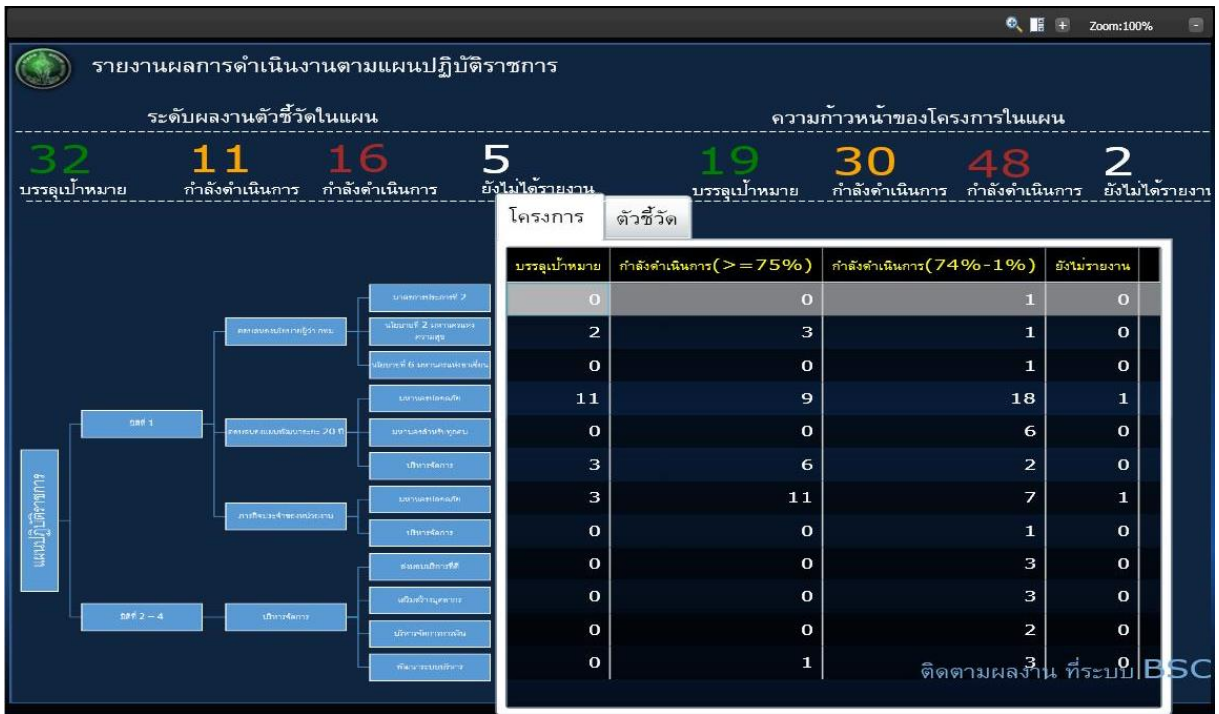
Zoom:100%

รายงานผลการดำเนินงานตามแผนปฏิบัติราชการ

ระดับผลงานตัวชี้วัดในแผน

32 บรรลุเป้าหมาย
11 กำลังดำเนินการ
16 กำลังดำเนินการ
5 ยังไม่ได้รายงาน

ความก้าวหน้าของโครงการในแผน

19 บรรลุเป้าหมาย
30 กำลังดำเนินการ
48 กำลังดำเนินการ
2 ยังไม่ได้รายงาน

โครงการ | ตัวชี้วัด

| บรรลุเป้าหมาย | กำลังดำเนินการ(>=75%) | กำลังดำเนินการ(74%-1%) | ยังไม่รายงาน |
|---|---|---|---|
| 0 | 0 | 1 | 0 |
| 2 | 3 | 1 | 0 |
| 0 | 0 | 1 | 0 |
| 11 | 9 | 18 | 1 |
| 0 | 0 | 6 | 0 |
| 3 | 6 | 2 | 0 |
| 3 | 11 | 7 | 1 |
| 0 | 0 | 1 | 0 |
| 0 | 0 | 3 | 0 |
| 0 | 0 | 3 | 0 |
| 0 | 0 | 2 | 0 |
| 0 | 1 | 3 | 0 |

แผนปฏิบัติราชการ
ปีที่ 1
ปีที่ 2 – 4
บริหารจัดการ
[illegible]

ติดตามผลงาน ที่ระบบ BSC